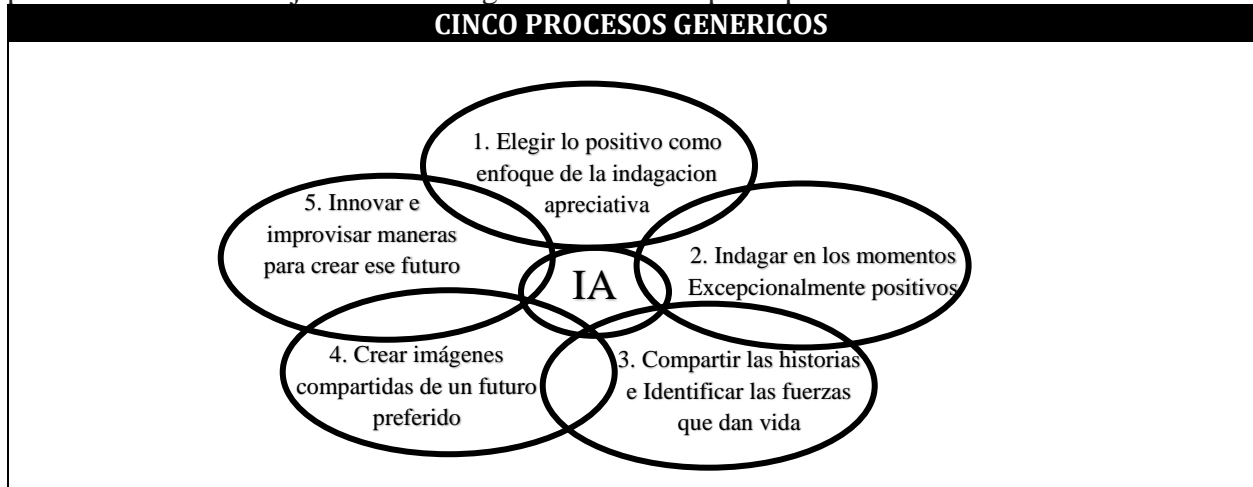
CINCO PROCESOS GENERICOS

1. Elegir lo positivo como enfoque de la indagacion apreciativa

2. Indagar en los momentos Excepcionalmente positivos

3. Compartir las historias e Identificar las fuerzas que dan vida

4. Crear imágenes compartidas de un futuro preferido

5. Innovar e improvisar maneras para crear ese futuro

IA